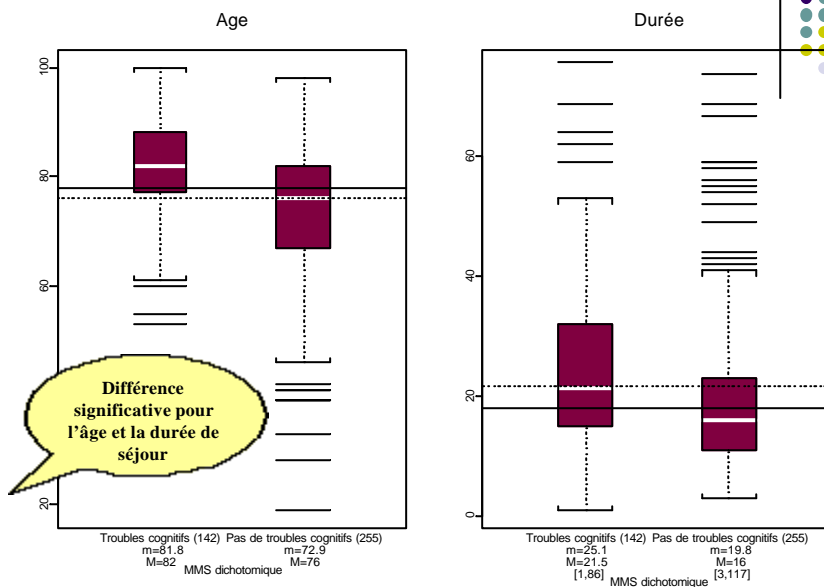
Age

100
80
60
20

Différence significative pour l'âge et la durée de séjour

Troubles cognitifs (142) Pas de troubles cognitifs (255)
m=81.8 m=72.9
M=82 M=76
MMS dichotomique

Durée

60
40
20
0

Troubles cognitifs (142) Pas de troubles cognitifs (255)
m=25.1 m=19.8
M=21.5 M=16
[1,86] [3,117]
MMS dichotomique